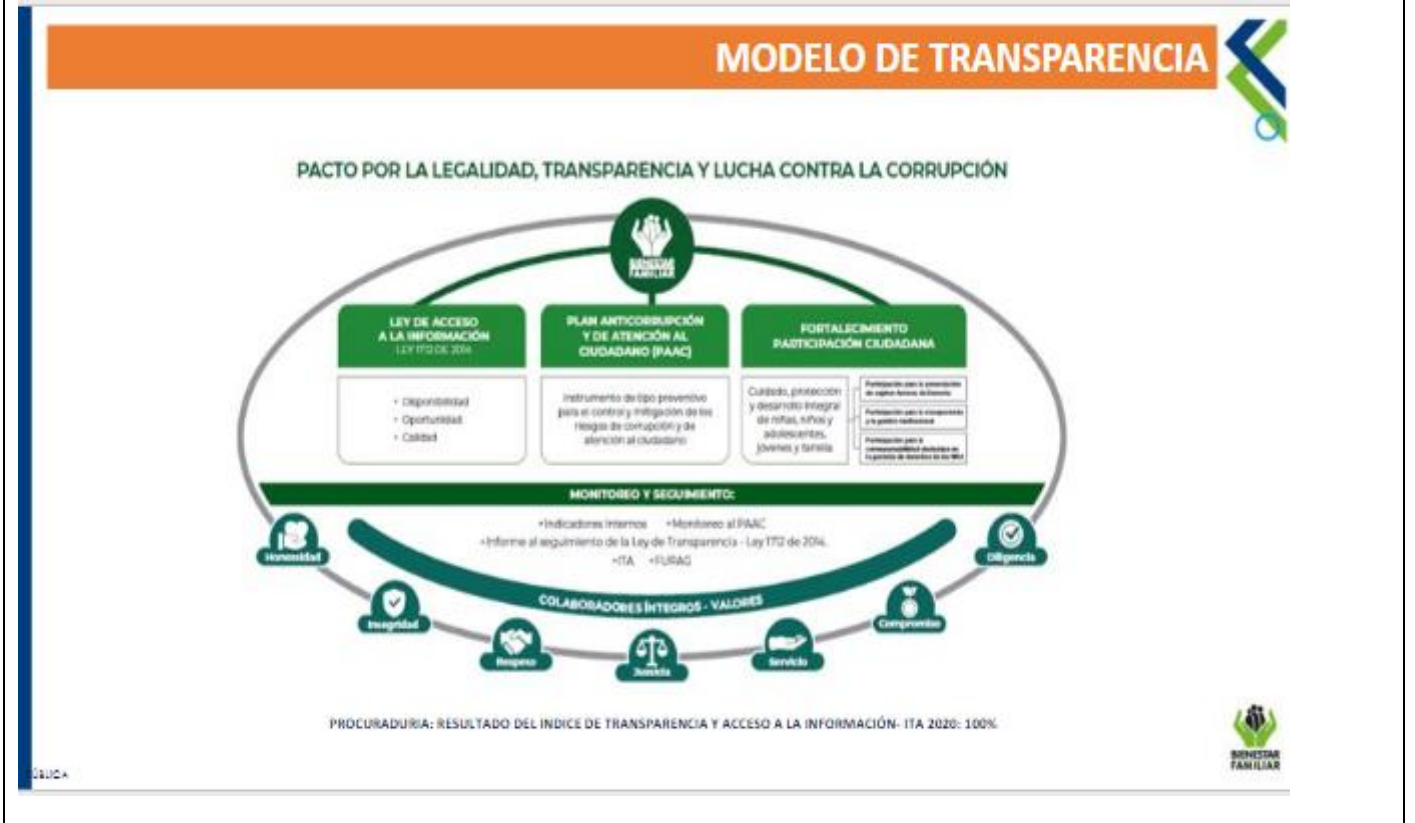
MODELO DE TRANSPARENCIA

PACTO POR LA LEGALIDAD, TRANSPARENCIA Y LUCHA CONTRA LA CORRUPCIÓN

BIENESTAR FAMILIAR

LEY DE ACCESO A LA INFORMACIÓN
LEY 1712 DE 2014

• Disponibilidad
• Oportunidad
• Calidad

PLAN ANTICORRUPCIÓN Y DE ATENCIÓN AL CIUDADANO (PAAC)

Instrumento de tipo preventivo para el control y mitigación de los riesgos de corrupción y de atención al ciudadano

FORTALECIMIENTO PARTICIPACIÓN CIUDADANA

Cuidado, protección y desarrollo integral de niñas, niños y adolescentes, jóvenes y familia

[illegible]

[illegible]

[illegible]

MONITOREO Y SEGUIMIENTO:

•Indicadores Internos •Monitoreo al PAAC
•Informe al seguimiento de la Ley de Transparencia - Ley 1712 de 2014.
•ITA •FURAG

COLABORADORES ÍNTEGROS - VALORES

Honestidad
Integridad
Respeto
Justicia
Servicio
Compromiso
Diligencia

PROCURADURIA: RESULTADO DEL INDICE DE TRANSPARENCIA Y ACCESO A LA INFORMACIÓN- ITA 2020: 100%

BIENESTAR FAMILIAR

ÚBLICA